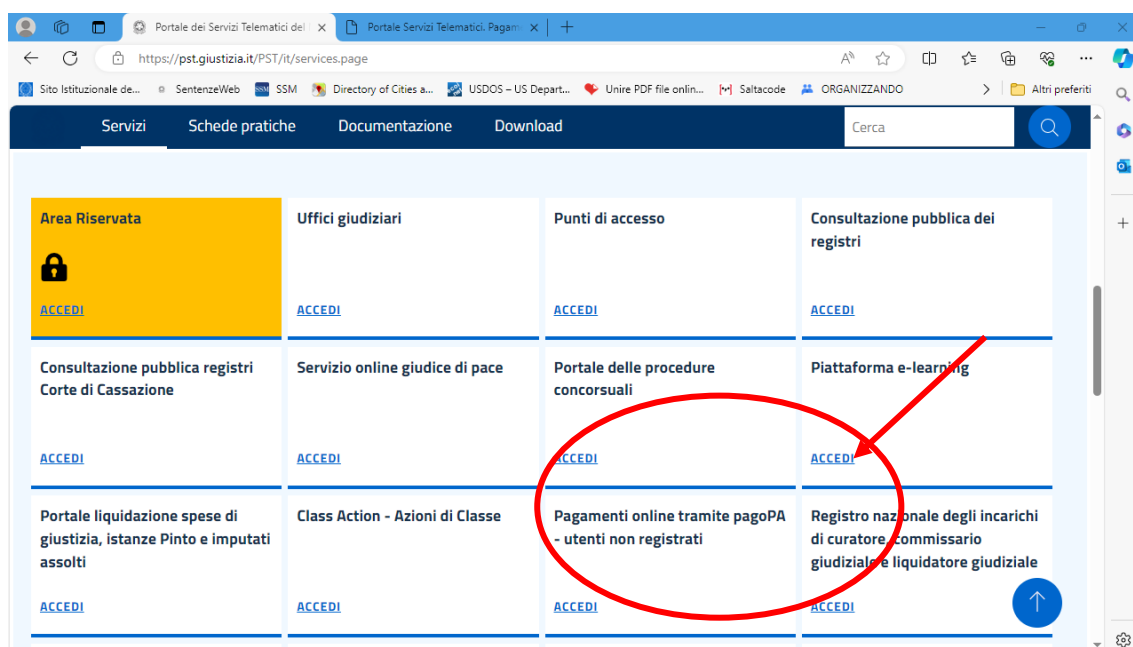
Portale dei Servizi Telematici del
Portale Servizi Telematici. Pagam
https://pst.giustizia.it/PST/it/services.page
Sito Istituzionale de...
SentenzeWeb
SSM
Directory of Cities a...
USDOS – US Depart...
Unire PDF file onlin...
Saltacode
ORGANIZZANDO
Altri preferiti

Servizi
Schede pratiche
Documentazione
Download
Cerca

Area Riservata
ACCEDI

Uffici giudiziari
ACCEDI

Punti di accesso
ACCEDI

Consultazione pubblica dei registri
ACCEDI

Consultazione pubblica registri Corte di Cassazione
ACCEDI

Servizio online giudice di pace
ACCEDI

Portale delle procedure concorsuali
ACCEDI

Piattaforma e-learning
ACCEDI

Portale liquidazione spese di giustizia, istanze Pinto e imputati assolti
ACCEDI

Class Action - Azioni di Classe
ACCEDI

Pagamenti online tramite pagoPA - utenti non registrati
ACCEDI

Registro nazionale degli incarichi di curatore, commissario giudiziale e liquidatore giudiziale
ACCEDI